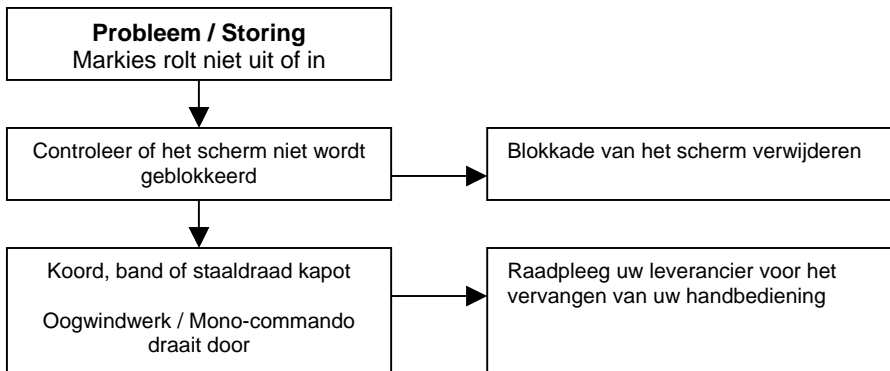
**Probleem / Storing**
Markies rolt niet uit of in

Controleer of het scherm niet wordt geblokkeerd

Blokkade van het scherm verwijderen

Koord, band of staaldraad kapot

Oogwindwerk / Mono-commando draait door

Raadpleeg uw leverancier voor het vervangen van uw handbediening